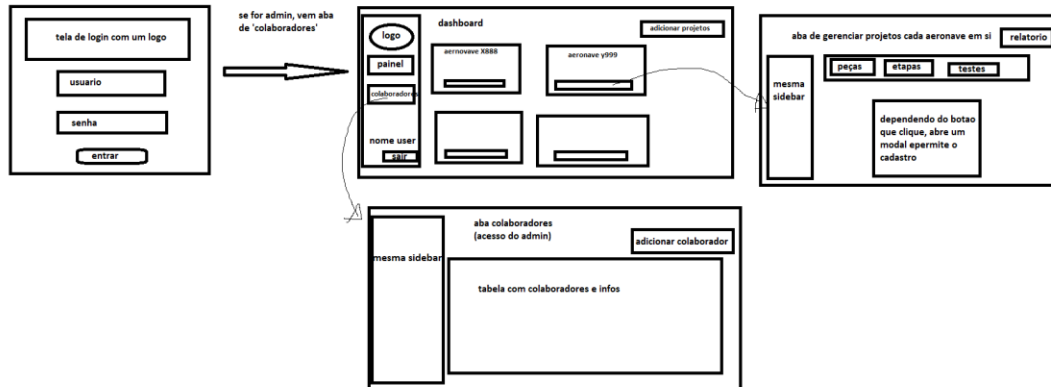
tela de login com um logo

usuario

senha

entrar

se for admin, vem aba de 'colaboradores'

logo

painel

colaboradores

nome user

sair

dashboard

adicionar projetos

aernovave X888

aeronave y999

aba de gerenciar projetos cada aeronave em si

relatorio

mesma sidebar

peças

etapas

testes

dependendo do botao que clique, abre um modal epermite o cadastro

mesma sidebar

aba colaboradores (acesso do admin)

adicionar colaborador

tabela com colaboradores e infos